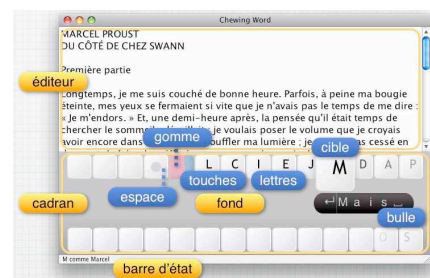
Chewing Word

MARCEL PROUST
DU CÔTÉ DE CHEZ SWANN

Première partie

éditeur

Longtemps, je me suis couché de bonne heure. Parfois, à peine ma bougie éteinte, mes yeux se fermaient si vite que je n'avais pas le temps de me dire : « Je m'endors. » Et, une demi-heure après, la pensée qu'il était temps de chercher le somm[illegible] je voulais poser le volume que je croyais avoir encore dans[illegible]ouffler ma lumière ; je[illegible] cessé en

gomme

cible

L C I E J M D A P

touches

lettres

cadran

espace

fond

M a i s

bulle

O S

M comme Marcel

barre d'état